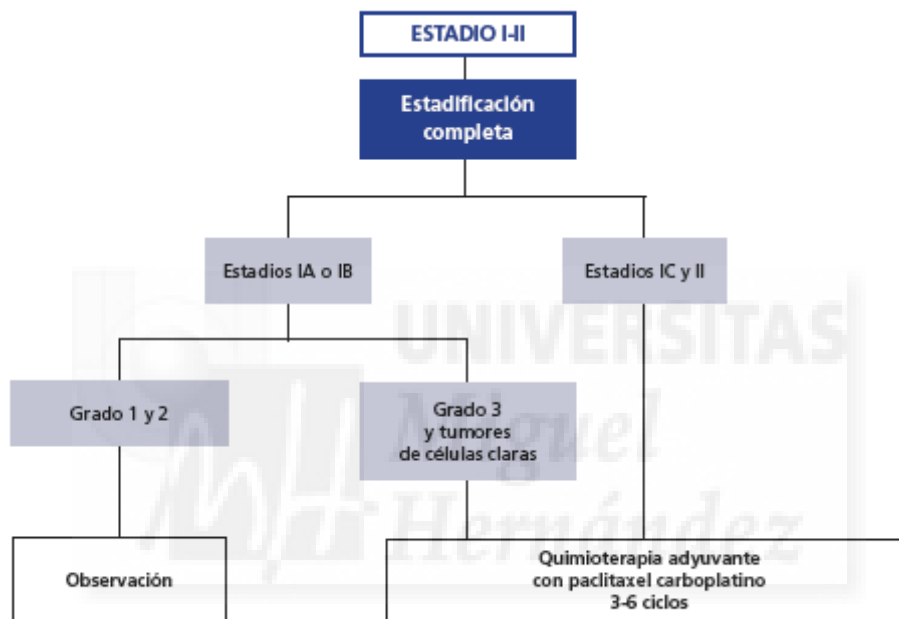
ESTADIO I-II

Estadificación completa

Estadios IA o IB

Estadios IC y II

Grado 1 y 2

Grado 3 y tumores de células claras

Observación

Quimioterapia adyuvante con paclitaxel carboplatino 3-6 ciclos

UNIVERSITAS Miguel Hernández